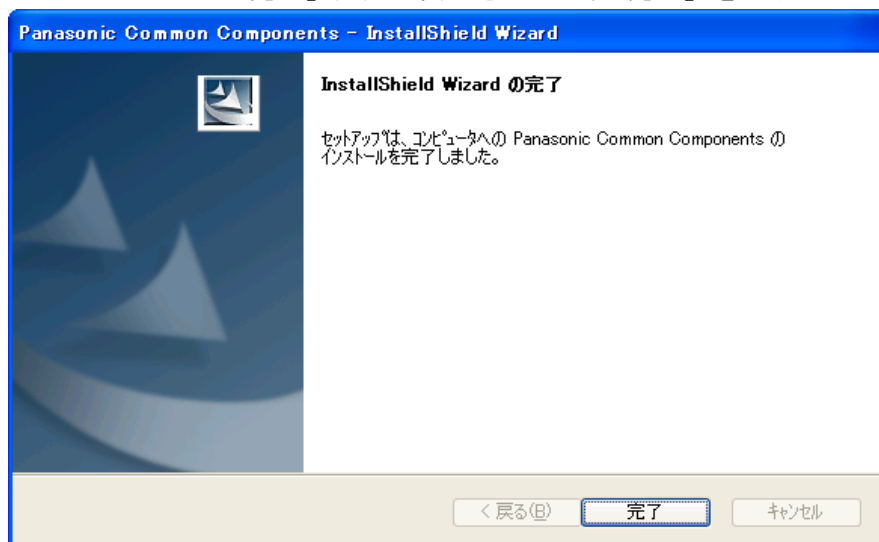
Panasonic Common Components - InstallShield Wizard

InstallShield Wizard の完了

セットアップは、コンピュータへの Panasonic Common Components の インストールを完了しました。

< 戻る(B)

完了

キャンセル